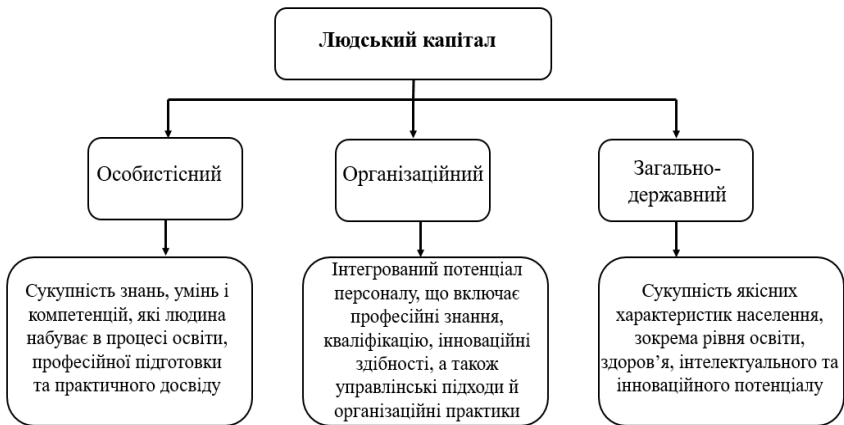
Людський капітал

Особистісний

Організаційний

Загально-державний

Сукупність знань, умінь і компетенцій, які людина набуває в процесі освіти, професійної підготовки та практичного досвіду

Інтегрований потенціал персоналу, що включає професійні знання, кваліфікацію, інноваційні здібності, а також управлінські підходи й організаційні практики

Сукупність якісних характеристик населення, зокрема рівня освіти, здоров'я, інтелектуального та інноваційного потенціалу